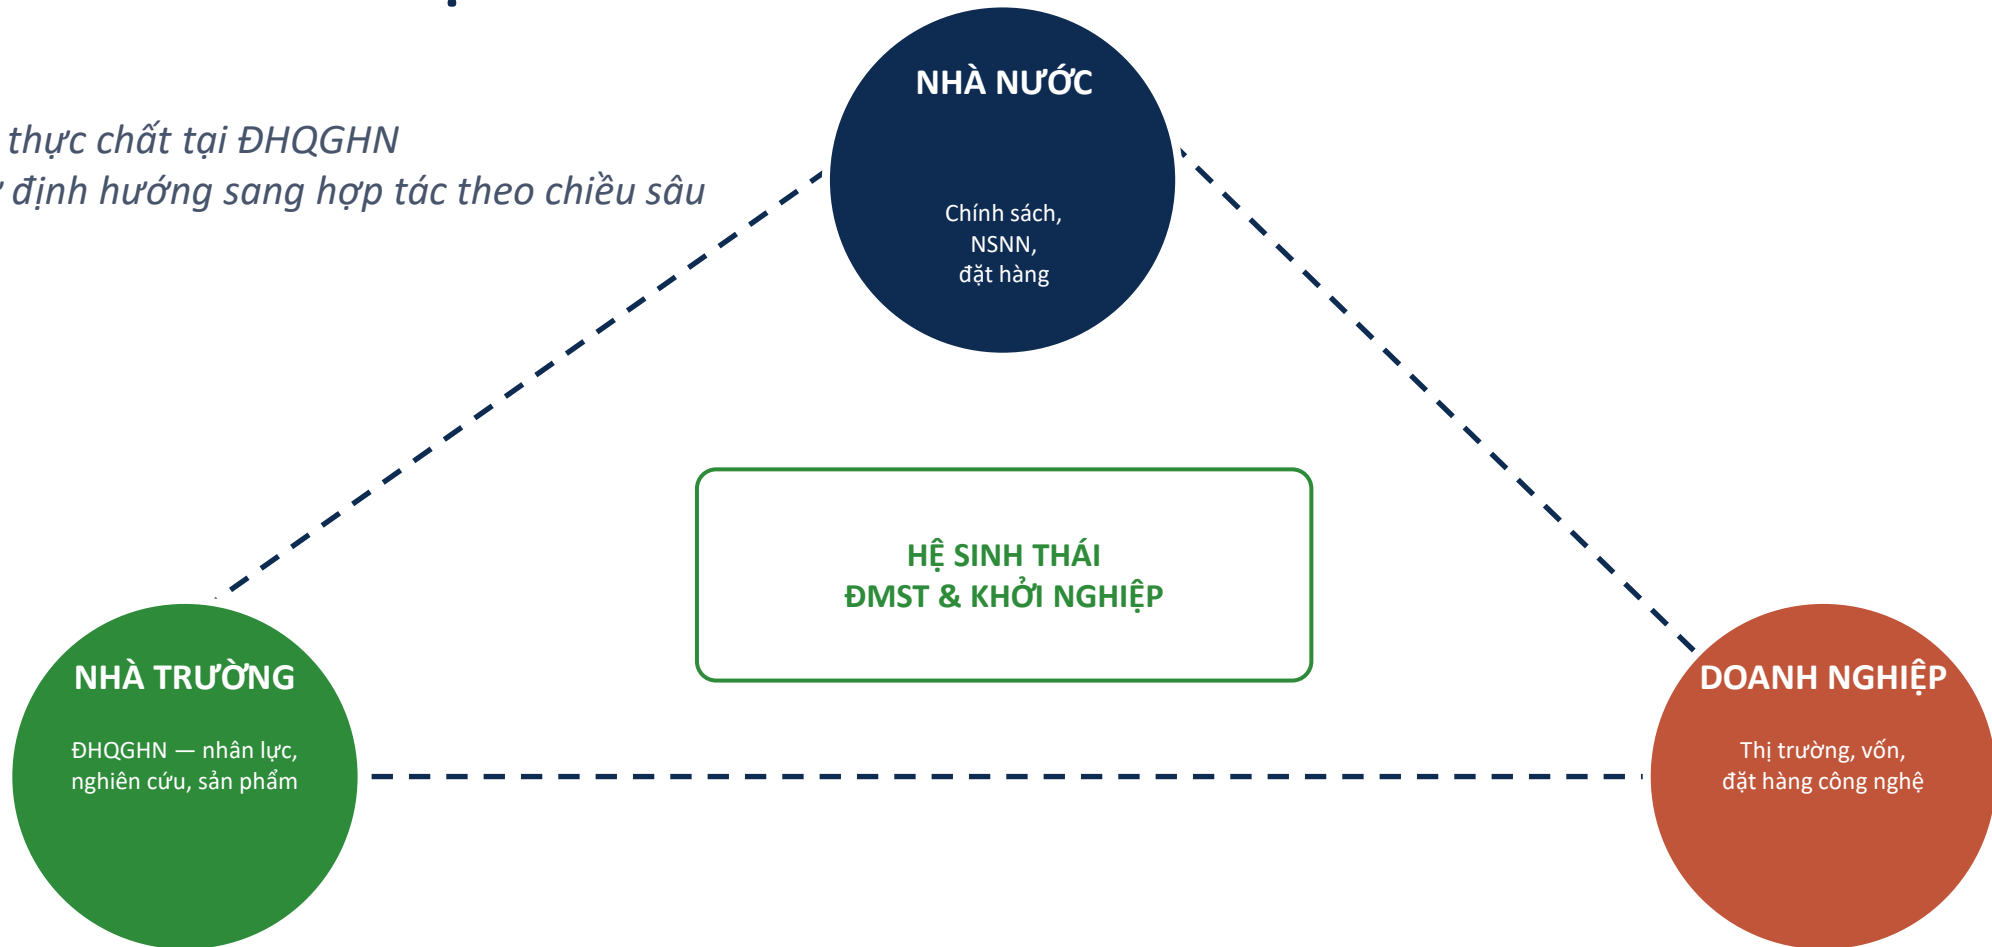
thực chất tại ĐHQGHN
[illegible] định hướng sang hợp tác theo chiều sâu

NHÀ NƯỚC

Chính sách,
NSNN,
đặt hàng

HỆ SINH THÁI
ĐMST & KHỞI NGHIỆP

NHÀ TRƯỜNG

ĐHQGHN — nhân lực,
nghiên cứu, sản phẩm

DOANH NGHIỆP

Thị trường, vốn,
đặt hàng công nghệ